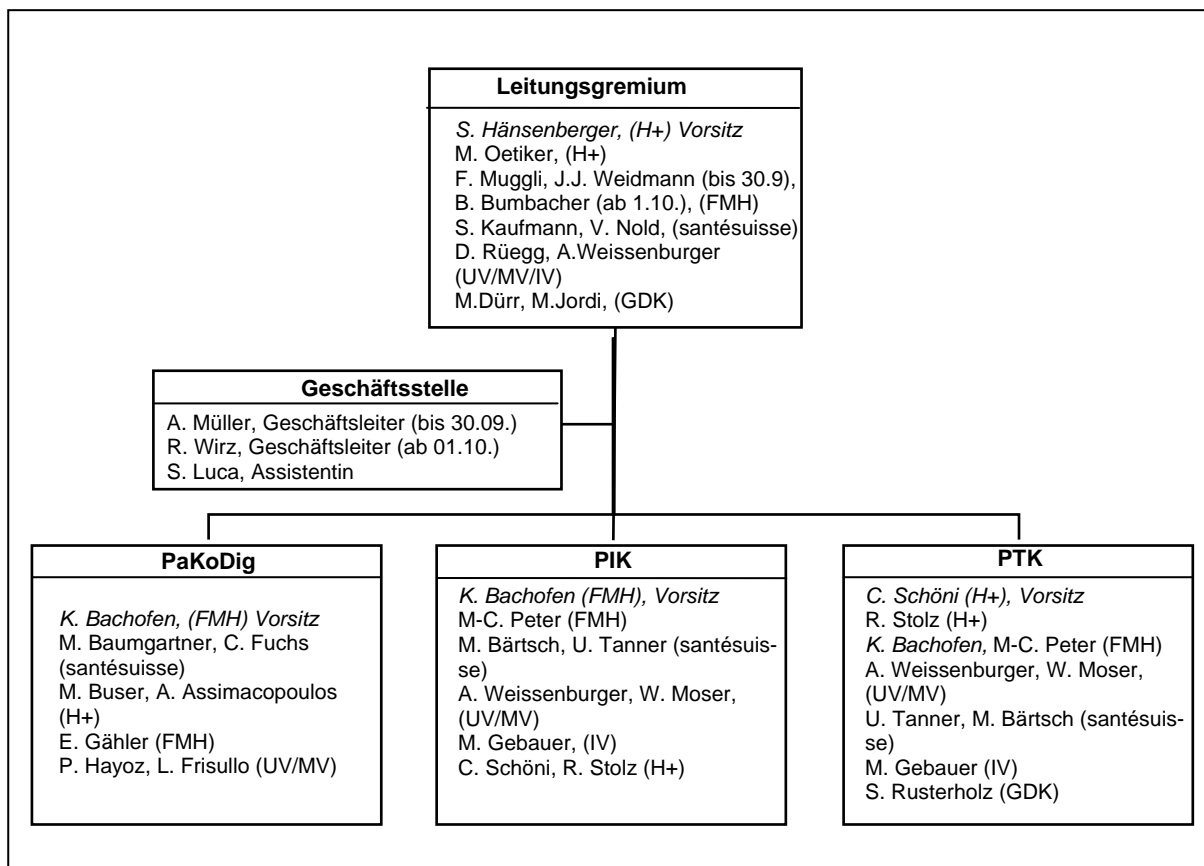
Leitungsgremium

S. Hänsenberger, (H+) Vorsitz
M. Oetiker, (H+)
F. Muggli, J.J. Weidmann (bis 30.9),
B. Bumbacher (ab 1.10.), (FMH)
S. Kaufmann, V. Nold, (santésuisse)
D. Rüegg, A.Weissenburger (UV/MV/IV)
M.Dürr, M.Jordi, (GDK)

Geschäftsstelle

A. Müller, Geschäftsleiter (bis 30.09.)
R. Wirz, Geschäftsleiter (ab 01.10.)
S. Luca, Assistentin

PaKoDig

K. Bachofen, (FMH) Vorsitz
M. Baumgartner, C. Fuchs (santésuisse)
M. Buser, A. Assimacopoulos (H+)
E. Gähler (FMH)
P. Hayoz, L. Frisullo (UV/MV)

PIK

K. Bachofen (FMH), Vorsitz
M-C. Peter (FMH)
M. Bärtsch, U. Tanner (santésuisse)
A. Weissenburger, W. Moser, (UV/MV)
M. Gebauer, (IV)
C. Schöni, R. Stolz (H+)

PTK

C. Schöni (H+), Vorsitz
R. Stolz (H+)
K. Bachofen, M-C. Peter (FMH)
A. Weissenburger, W. Moser, (UV/MV)
U. Tanner, M. Bärtsch (santésuisse)
M. Gebauer (IV)
S. Rusterholz (GDK)